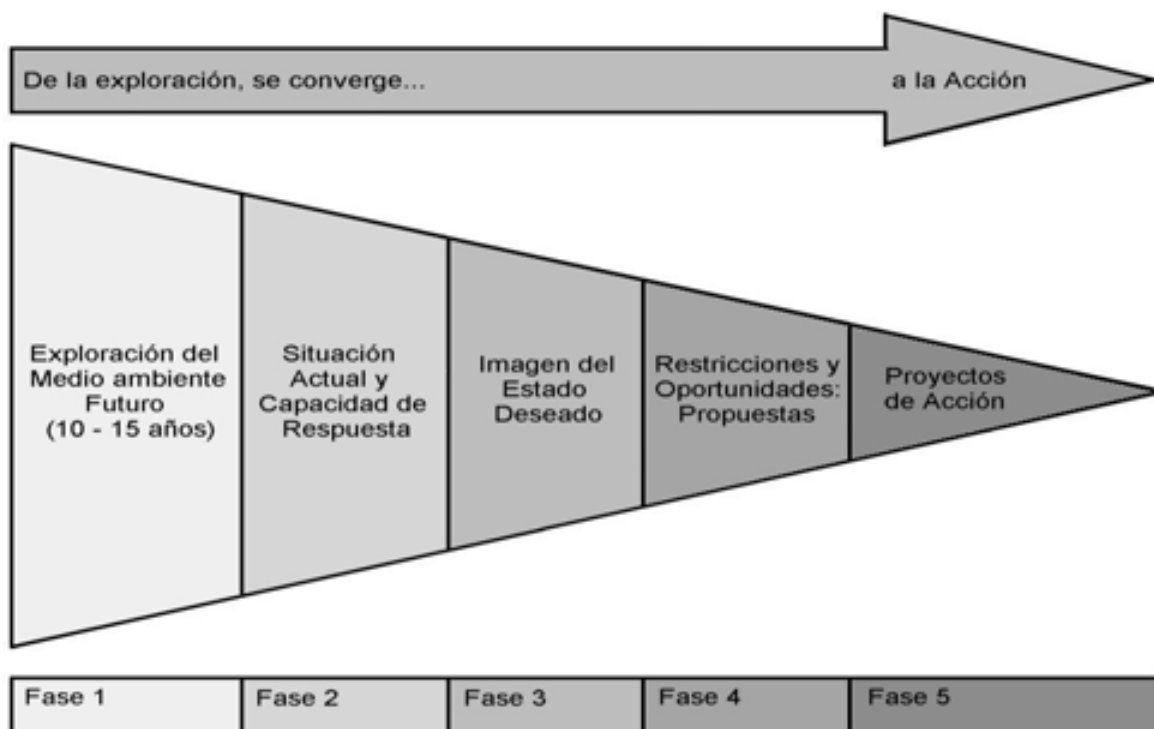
De la exploración, se converge... a la Acción

Exploración del Medio ambiente Futuro (10 - 15 años)

Situación Actual y Capacidad de Respuesta

Imagen del Estado Deseado

Restricciones y Oportunidades: Propuestas

Proyectos de Acción

| Fase 1 | Fase 2 | Fase 3 | Fase 4 | Fase 5 |
|---|---|---|---|---|